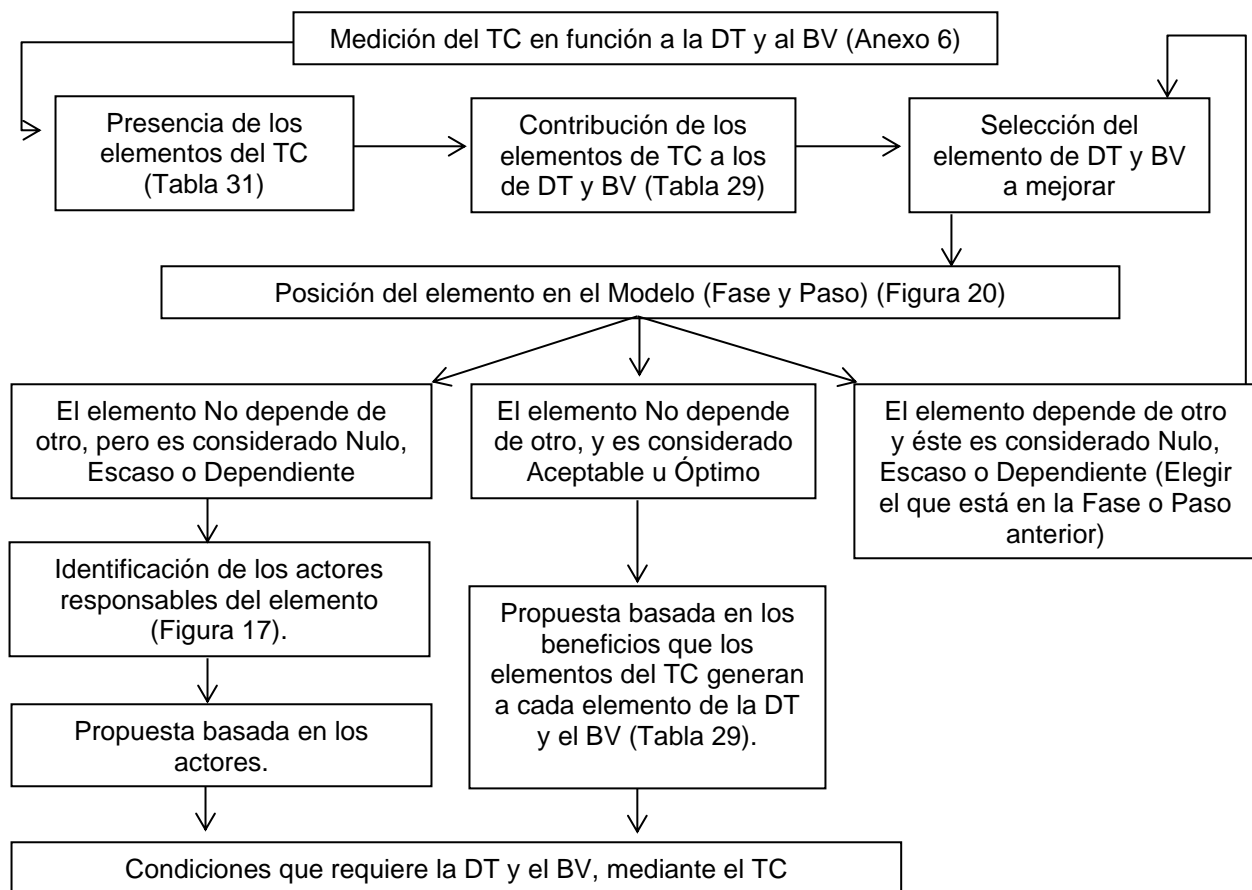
Medición del TC en función a la DT y al BV (Anexo 6)

Presencia de los elementos del TC (Tabla 31)

Contribución de los elementos de TC a los de DT y BV (Tabla 29)

Selección del elemento de DT y BV a mejorar

Posición del elemento en el Modelo (Fase y Paso) (Figura 20)

El elemento No depende de otro, pero es considerado Nulo, Escaso o Dependiente

El elemento No depende de otro, y es considerado Aceptable u Óptimo

El elemento depende de otro y éste es considerado Nulo, Escaso o Dependiente (Elegir el que está en la Fase o Paso anterior)

Identificación de los actores responsables del elemento (Figura 17).

Propuesta basada en los beneficios que los elementos del TC generan a cada elemento de la DT y el BV (Tabla 29).

Propuesta basada en los actores.

Condiciones que requiere la DT y el BV, mediante el TC